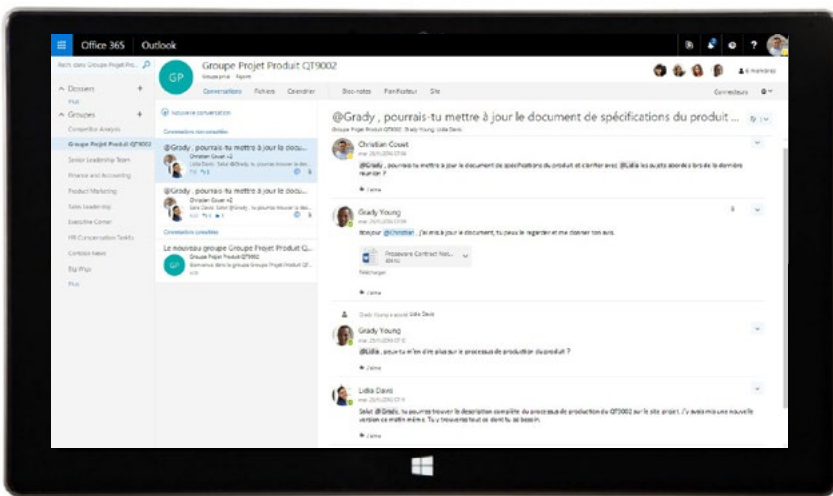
Office 365 Outlook

Rech. dans Groupe Projet Pro...

Dossiers
Plus
Groupes
Competitor Analysis
Groupe Projet Produit QT9002
Senior Leadership Team
Finance and Accounting
Product Marketing
Sales Leadership
Executive Corner
HR Conversation Tidbits
Contoso News
Big Wigs
Plus

GP
Groupe Projet Produit QT9002
Groupe privé Rejoint

Conversations Fichiers Calendrier Bloc-notes Planificateur Site

6 membres
Connecteurs

Nouvelle conversation
Conversations non consultées

@Grady , pourrais-tu mettre à jour le docu...
Christian Couet +2
Lidia Davis: Salut @Grady, tu pourrais trouver la des...

@Grady , pourrais-tu mettre à jour le docu...
Christian Couet +2
Sara Davis: Salut @Grady, tu pourrais trouver la des...

Conversations consultées

Le nouveau groupe Groupe Projet Produit Q...
Groupe Projet Produit QT9002
Bienvenue dans le groupe Groupe Projet Produit QT...

@Grady , pourrais-tu mettre à jour le document de spécifications du produit ...
Groupe Projet Produit QT9002 Grady Young Lidia Davis

Christian Couet
@Grady , pourrais-tu mettre à jour le document de spécifications du produit et clarifier avec @Lidia les points abordés lors de la dernière réunion ?
J'aime

Grady Young
Bonjour @Christian , j'ai mis à jour le document, tu peux le regarder et me donner ton avis.
Proseware Contract Nat...
Télécharger
J'aime

Grady Young a ajouté Lidia Davis

Grady Young
@Lidia , peux-tu m'en dire plus sur le processus de production du produit ?
J'aime

Lidia Davis
Salut @Grady, tu pourrais trouver la description complète du processus de production du QT9002 sur le site projet. J'y avais mis une nouvelle version ce matin même. Tu y trouveras tout ce dont tu as besoin.
J'aime